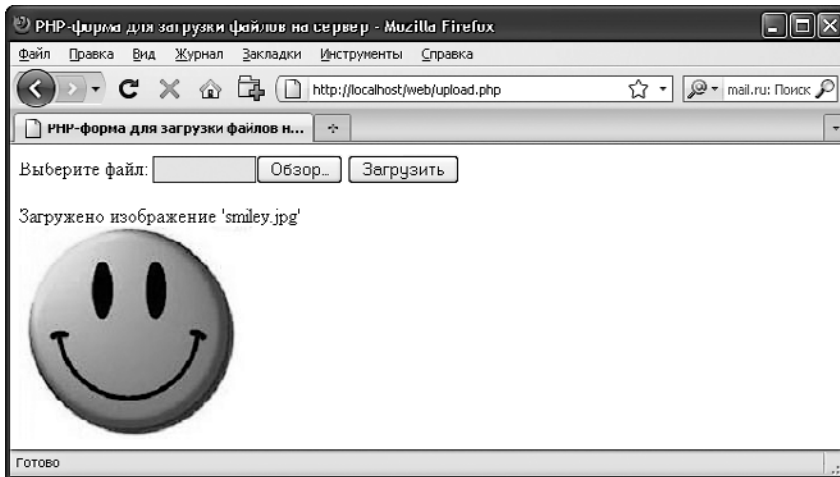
PHP-форма для загрузки файлов на сервер - Mozilla Firefox

Файл Правка Вид Журнал Закладки Инструменты Справка

http://localhost/web/upload.php

mail.ru: Поиск

PHP-форма для загрузки файлов н...

Выберите файл: Обзор... Загрузить

Загружено изображение 'smiley.jpg'

Готово